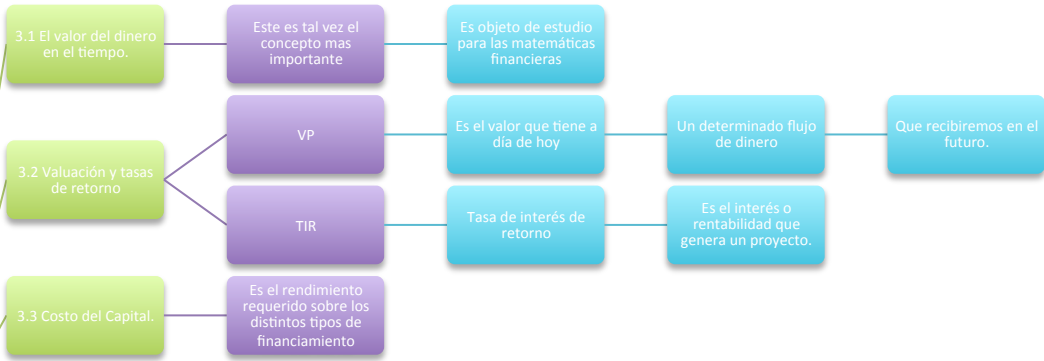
3.1 El valor del dinero en el tiempo.

Este es tal vez el concepto mas importante

Es objeto de estudio para las matemáticas financieras

3.2 Valuación y tasas de retorno

VP

Es el valor que tiene a día de hoy

Un determinado flujo de dinero

Que recibiremos en el futuro.

TIR

Tasa de interés de retorno

Es el interés o rentabilidad que genera un proyecto.

3.3 Costo del Capital.

Es el rendimiento requerido sobre los distintos tipos de financiamiento